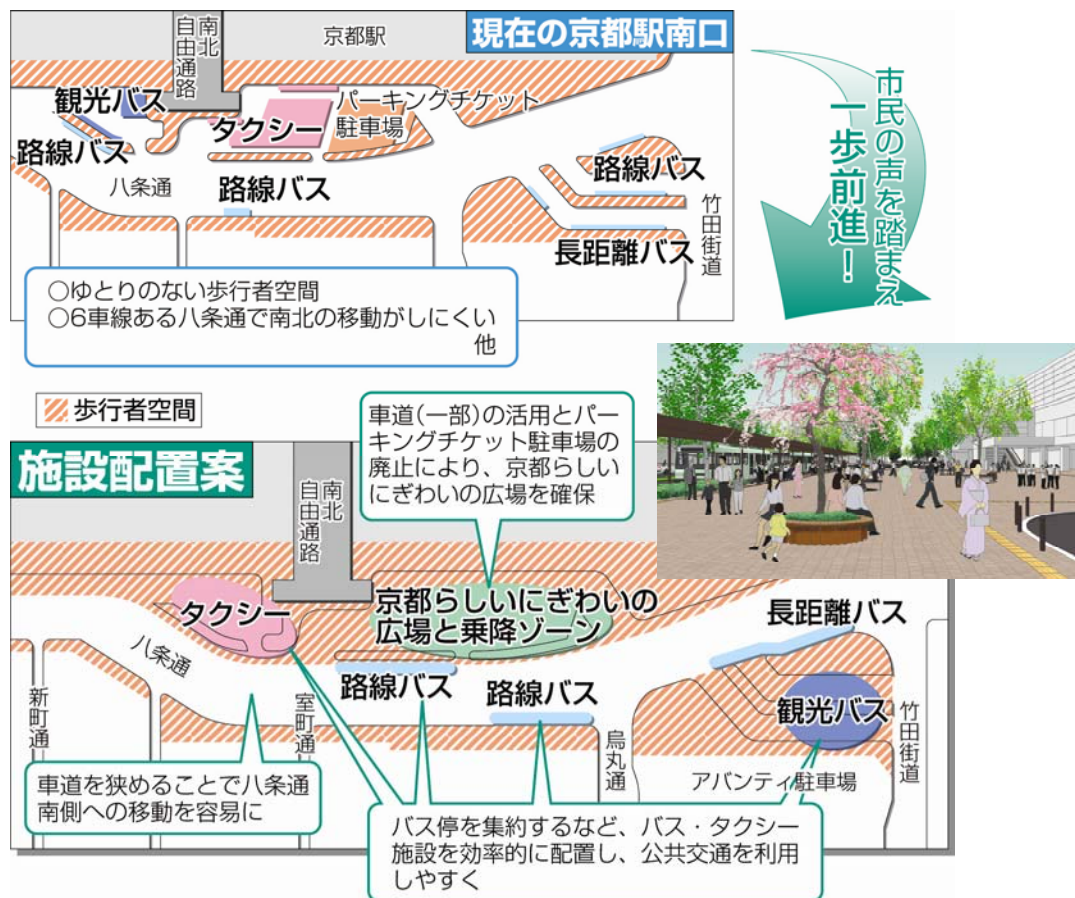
現在の京都駅南口

京都駅
南北自由通路
観光バス
パーキングチケット駐車場
タクシー
路線バス
八条通
路線バス
路線バス
竹田街道
長距離バス

○ゆとりのない歩行者空間
○6車線ある八条通で南北の移動がしにくい
他

市民の声を踏まえ
一歩前進!

歩行者空間

施設配置案

車道(一部)の活用とパーキングチケット駐車場の廃止により、京都らしいにぎわいの広場を確保

南北自由通路
タクシー
京都らしいにぎわいの広場と乗降ゾーン
長距離バス
八条通
新町通
室町通
路線バス
路線バス
観光バス
竹田街道
烏丸通
アバンティ駐車場

車道を狭めることで八条通南側への移動を容易に

バス停を集約するなど、バス・タクシー施設を効率的に配置し、公共交通を利用しやすく